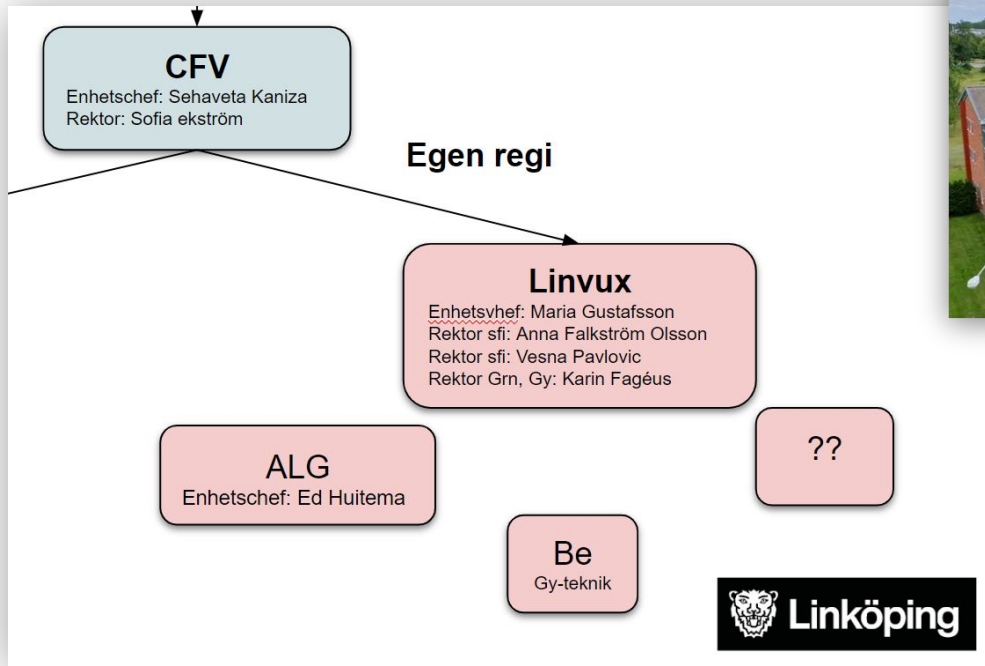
CFV
Enhetschef: Sehaveta Kaniza
Rektor: Sofia ekström

Egen regi

Linvux
Enhetsvhef: Maria Gustafsson
Rektor sfi: Anna Falkström Olsson
Rektor sfi: Vesna Pavlovic
Rektor Grn, Gy: Karin Fagéus

ALG
Enhetschef: Ed Huitema

??

Be
Gy-teknik

Linköping